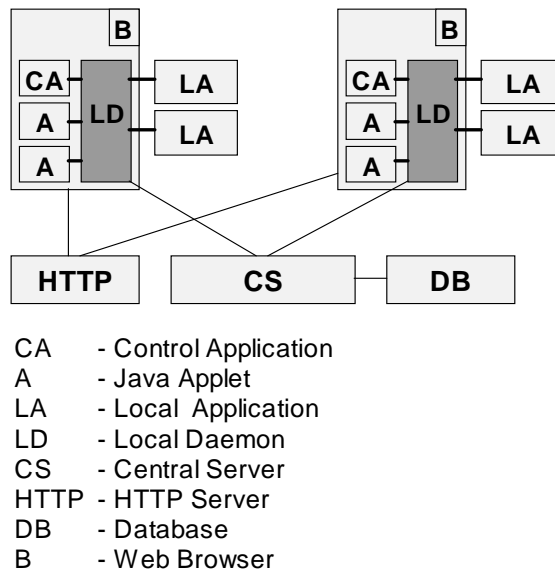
B
CA
A
A
LD
LA
LA

B
CA
A
A
LD
LA
LA

HTTP
CS
DB

CA - Control Application
A - Java Applet
LA - Local Application
LD - Local Daemon
CS - Central Server
HTTP - HTTP Server
DB - Database
B - Web Browser